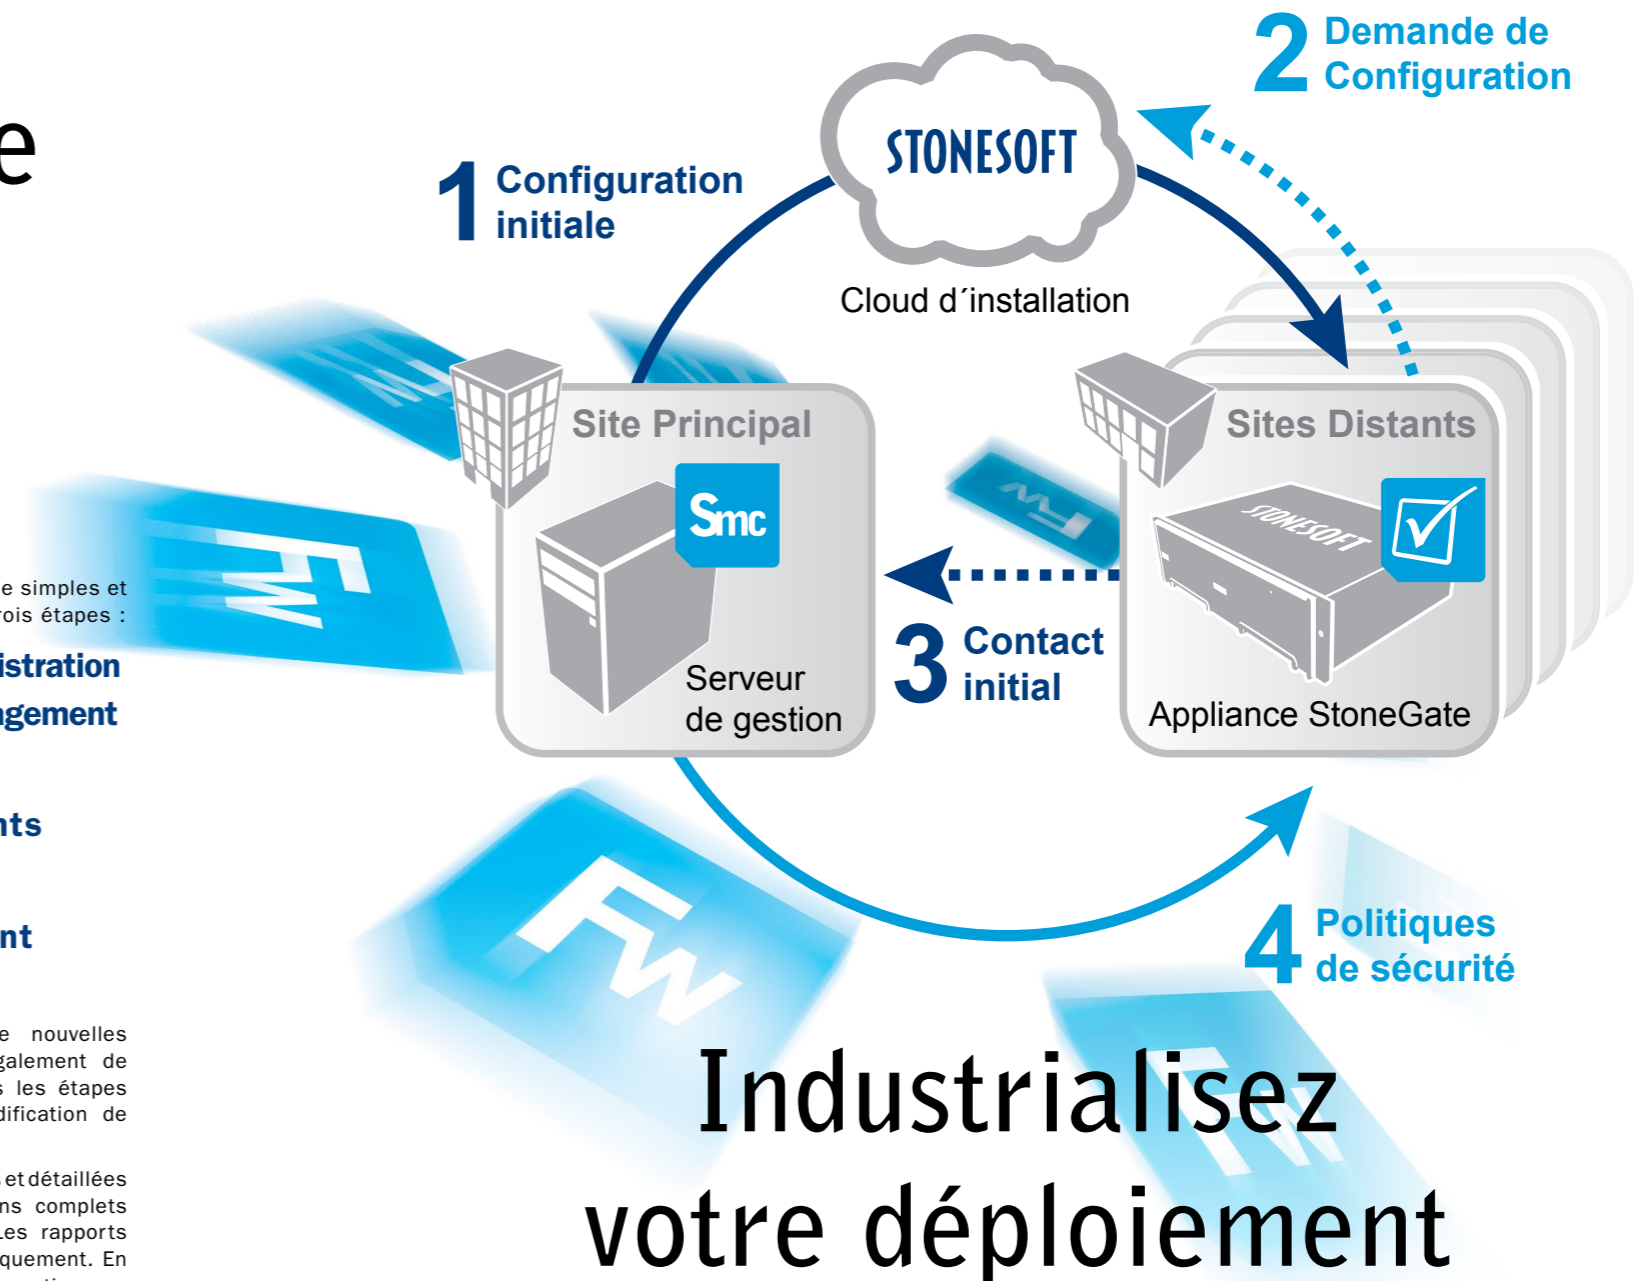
e

e simples et
rois étapes :

istration
ngement

nts

nt

e nouvelles
galement de
s les étapes
dification de

et détaillées
ns complets
Les rapports
quement. En

1 Configuration initiale

STONESOFT

Cloud d´installation

2 Demande de Configuration

Site Principal

Smc

Serveur de gestion

3 Contact initial

Sites Distants

STONESOFT

Appliance StoneGate

4 Politiques de sécurité

FW

FW

FW

FW

FW

Industrialisez votre déploiement